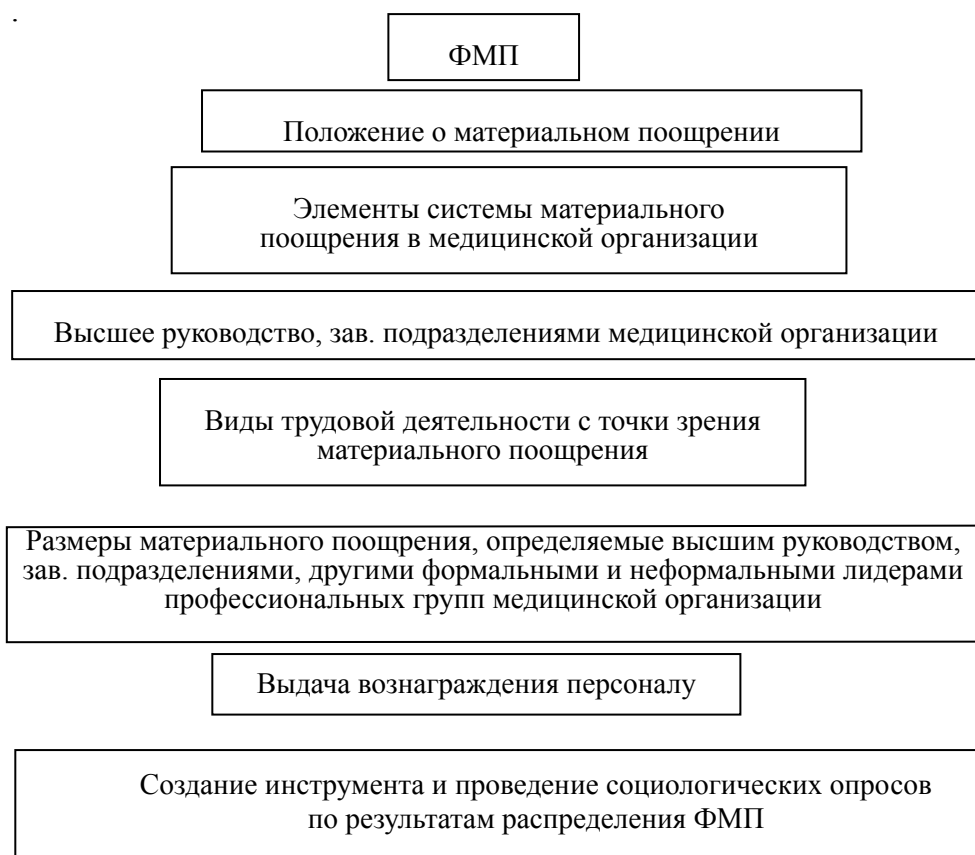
ФМП

Положение о материальном поощрении

Элементы системы материального поощрения в медицинской организации

Высшее руководство, зав. подразделениями медицинской организации

Виды трудовой деятельности с точки зрения материального поощрения

Размеры материального поощрения, определяемые высшим руководством, зав. подразделениями, другими формальными и неформальными лидерами профессиональных групп медицинской организации

Выдача вознаграждения персоналу

Создание инструмента и проведение социологических опросов по результатам распределения ФМП